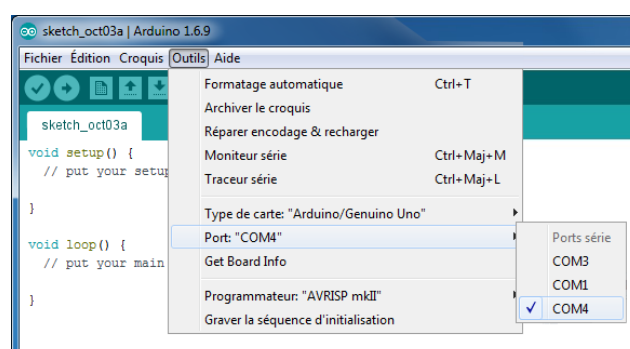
sketch_oct03a | Arduino 1.6.9

Fichier Édition Croquis Outils Aide

sketch_oct03a

void setup() {
  // put your setup

}

void loop() {
  // put your main

}

Formatage automatique Ctrl+T
Archiver le croquis
Réparer encodage & recharger
Moniteur série Ctrl+Maj+M
Traceur série Ctrl+Maj+L
Type de carte: "Arduino/Genuino Uno"
Port: "COM4"
Get Board Info
Programmateur: "AVRISP mkII"
Graver la séquence d'initialisation

Ports série
COM3
COM1
✓ COM4